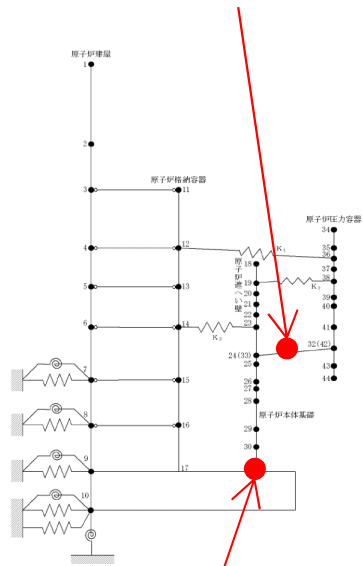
原子炉建屋

1

2

3

4

5

6

7

8

9

10

原子炉格納容器

11

12

13

14

15

16

17

原子炉しゃへい壁

18

19

20

21

22

23

24(33)

25

26

27

28

29

30

原子炉本体基礎

原子炉圧力容器

34

35

36

37

38

39

40

41

32(42)

43

44

$K_1$

$K_2$

$K_3$